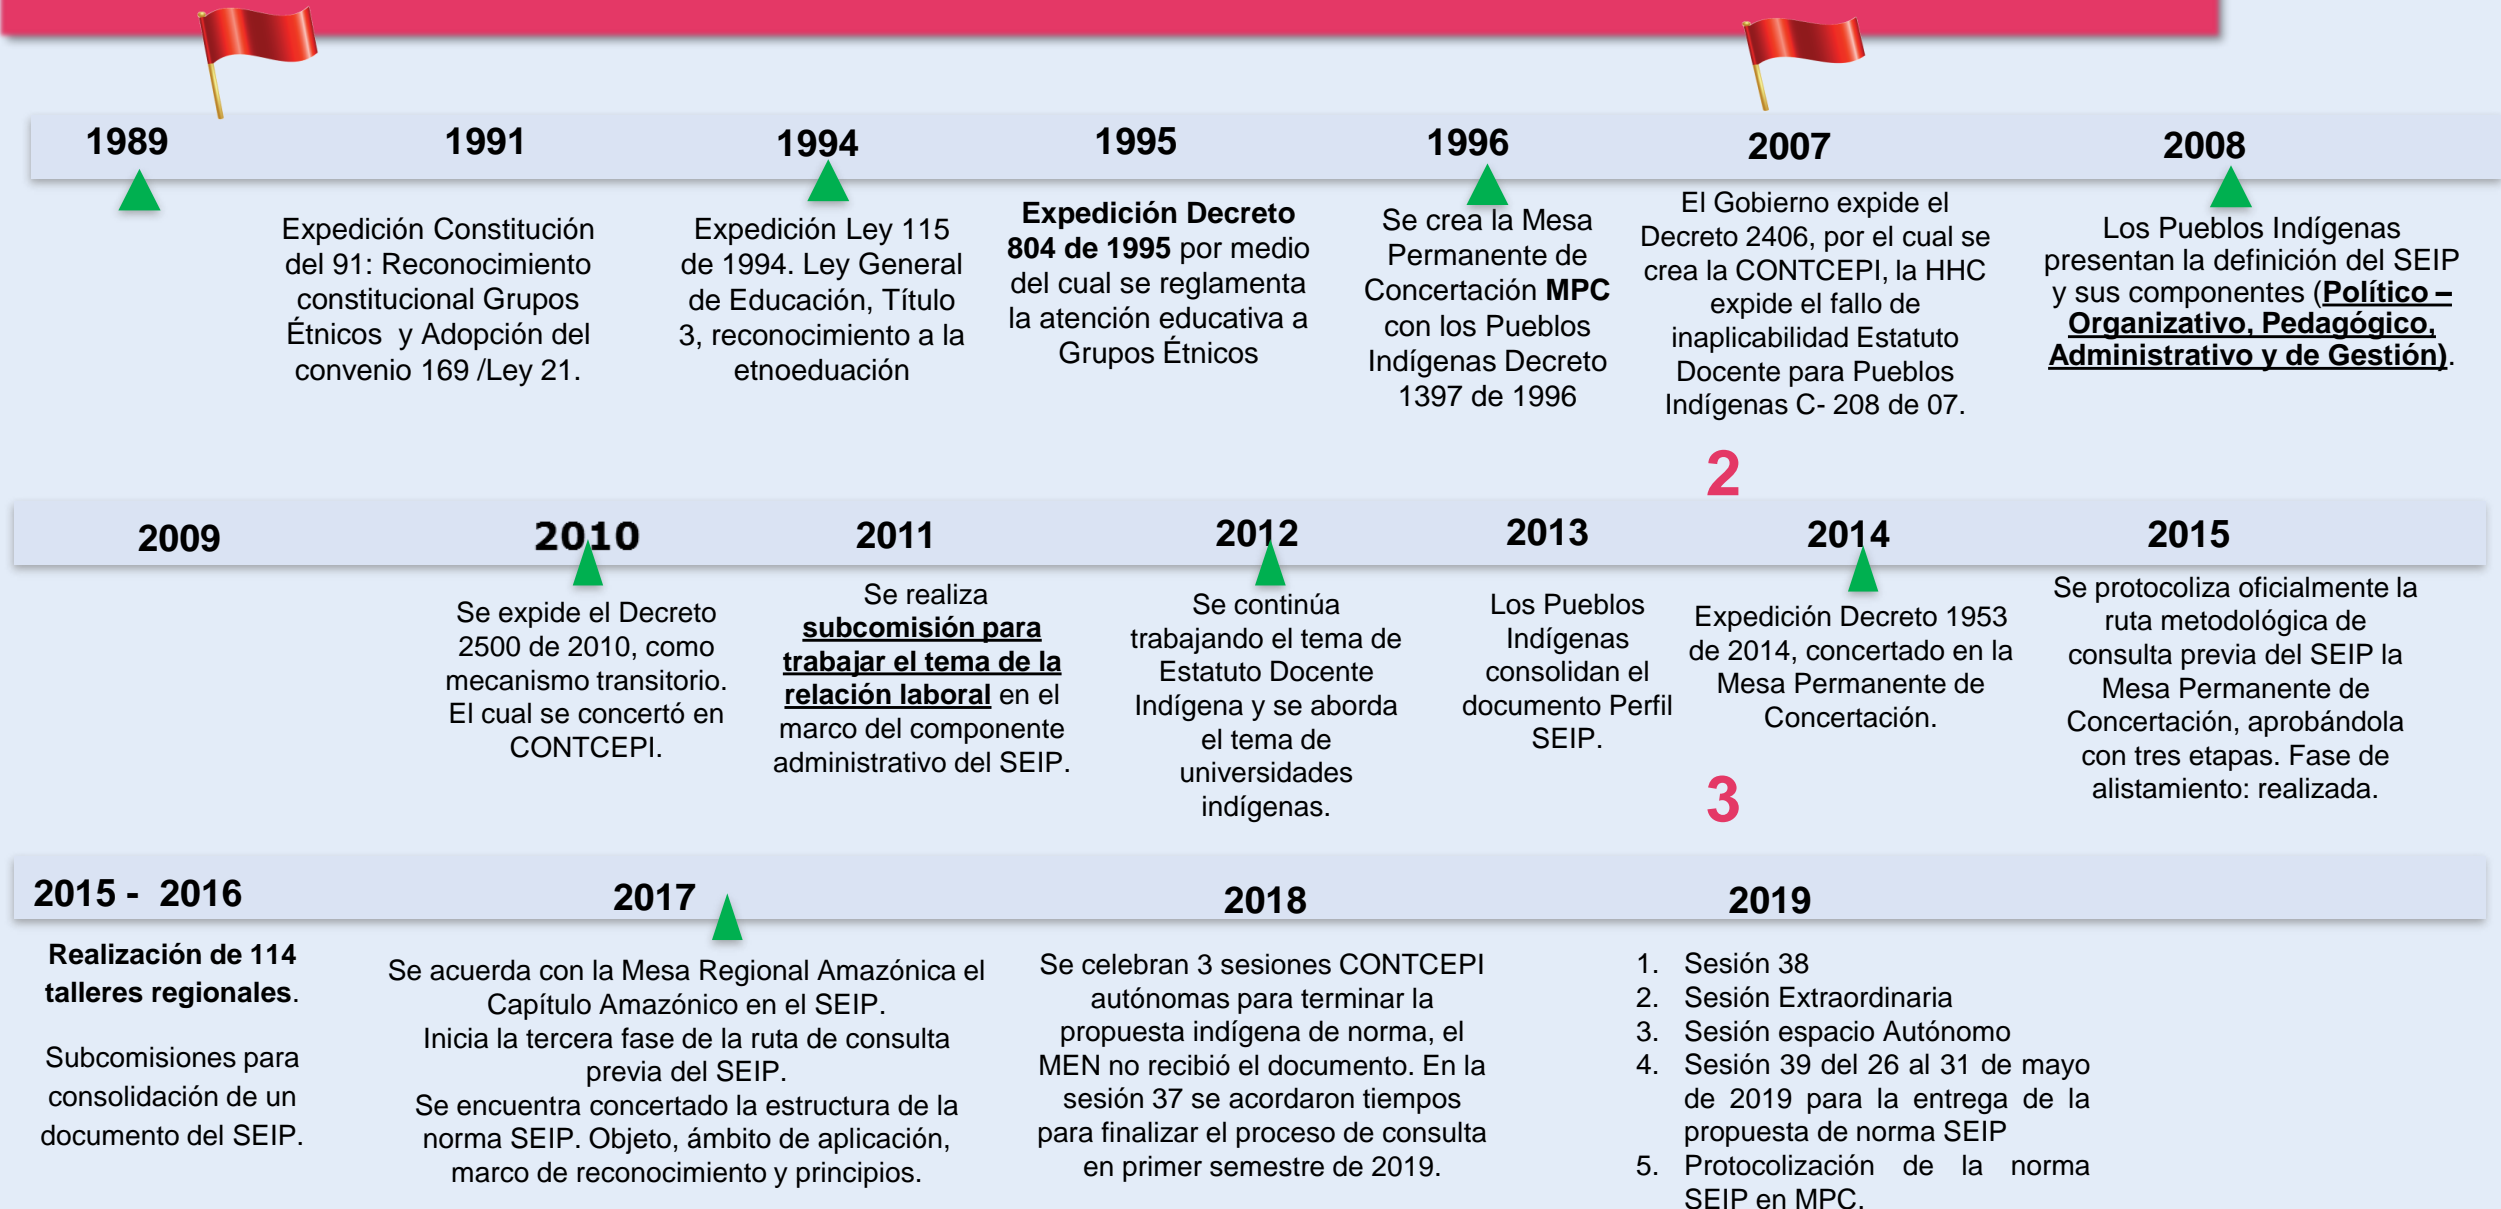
1989

1991

Expedición Constitución del 91: Reconocimiento constitucional Grupos Étnicos y Adopción del convenio 169 /Ley 21.

1994

Expedición Ley 115 de 1994. Ley General de Educación, Título 3, reconocimiento a la etnoeduación

1995

**Expedición Decreto 804 de 1995** por medio del cual se reglamenta la atención educativa a Grupos Étnicos

1996

Se crea la Mesa Permanente de Concertación **MPC** con los Pueblos Indígenas Decreto 1397 de 1996

2007

El Gobierno expide el Decreto 2406, por el cual se crea la CONTCEPI, la HHC expide el fallo de inaplicabilidad Estatuto Docente para Pueblos Indígenas C- 208 de 07.

2008

Los Pueblos Indígenas presentan la definición del SEIP y sus componentes (**Político – Organizativo, Pedagógico, Administrativo y de Gestión)**.

2

2009

2010

Se expide el Decreto 2500 de 2010, como mecanismo transitorio. El cual se concertó en CONTCEPI.

2011

Se realiza **subcomisión para trabajar el tema de la relación laboral** en el marco del componente administrativo del SEIP.

2012

Se continúa trabajando el tema de Estatuto Docente Indígena y se aborda el tema de universidades indígenas.

2013

Los Pueblos Indígenas consolidan el documento Perfil SEIP.

2014

Expedición Decreto 1953 de 2014, concertado en la Mesa Permanente de Concertación.

3

2015

Se protocoliza oficialmente la ruta metodológica de consulta previa del SEIP la Mesa Permanente de Concertación, aprobándola con tres etapas. Fase de alistamiento: realizada.

2015 - 2016

**Realización de 114 talleres regionales**.

Subcomisiones para consolidación de un documento del SEIP.

2017

Se acuerda con la Mesa Regional Amazónica el Capítulo Amazónico en el SEIP.
Inicia la tercera fase de la ruta de consulta previa del SEIP.
Se encuentra concertado la estructura de la norma SEIP. Objeto, ámbito de aplicación, marco de reconocimiento y principios.

2018

Se celebran 3 sesiones CONTCEPI autónomas para terminar la propuesta indígena de norma, el MEN no recibió el documento. En la sesión 37 se acordaron tiempos para finalizar el proceso de consulta en primer semestre de 2019.

2019

1. Sesión 38
2. Sesión Extraordinaria
3. Sesión espacio Autónomo
4. Sesión 39 del 26 al 31 de mayo de 2019 para la entrega de la propuesta de norma SEIP
5. Protocolización de la norma SEIP en MPC.